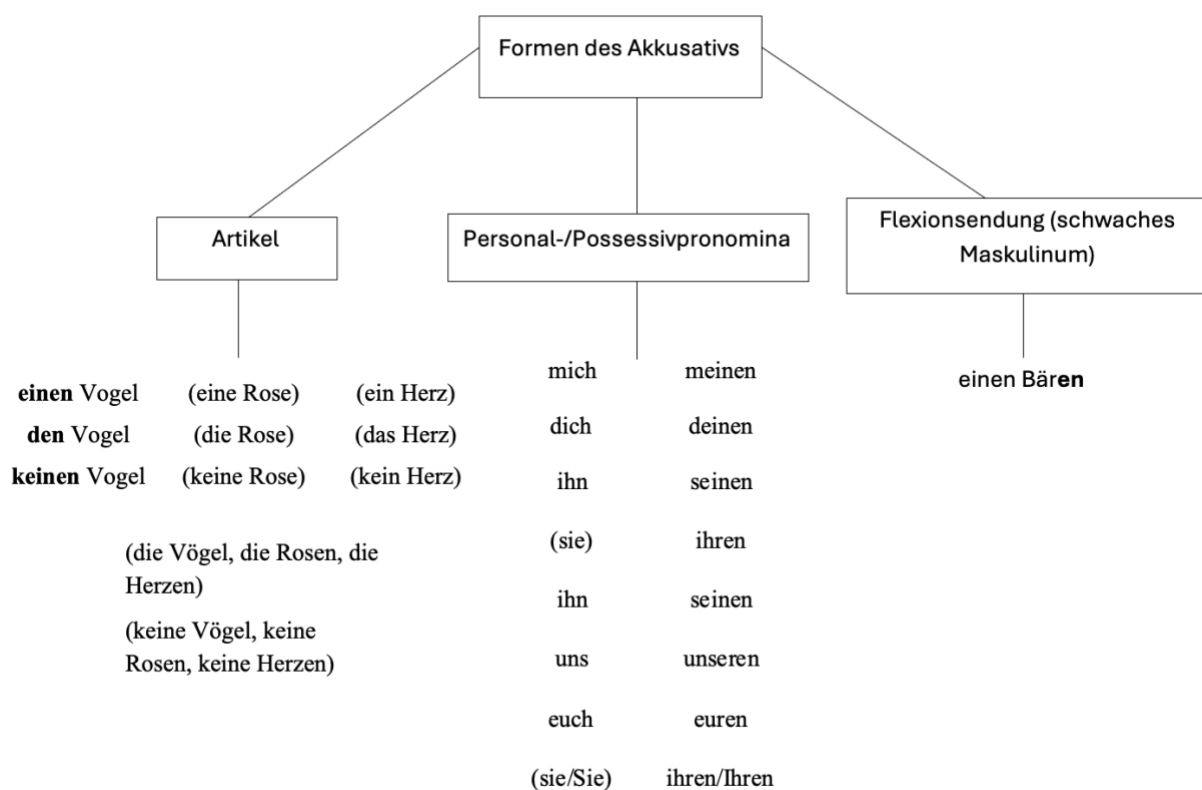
Formen des Akkusativs

Artikel

Personal-/Possessivpronomina

Flexionsendung (schwaches Maskulinum)

einen Vogel (eine Rose) (ein Herz)
den Vogel (die Rose) (das Herz)
keinen Vogel (keine Rose) (kein Herz)

(die Vögel, die Rosen, die Herzen)

(keine Vögel, keine Rosen, keine Herzen)

| | |
|---|---|
| mich | meinen |
| dich | deinen |
| ihn | seinen |
| (sie) | ihren |
| ihn | seinen |
| uns | unseren |
| euch | euren |
| (sie/Sie) | ihren/Ihren |

einen Bären